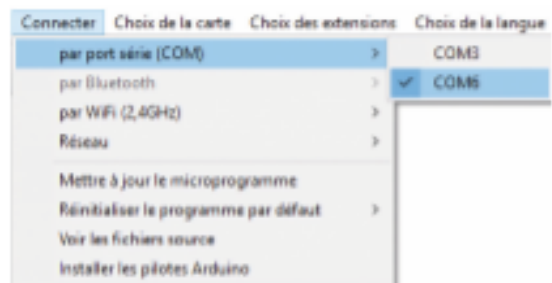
Connecter Choix de la carte Choix des extensions Choix de la langue

par port série (COM) >
par Bluetooth >
par WiFi (2,4GHz) >
Réseau >
Mettre à jour le microprogramme
Réinitialiser le programme par défaut >
Voir les fichiers source
Installer les pilotes Arduino

COM3
✓ COM6